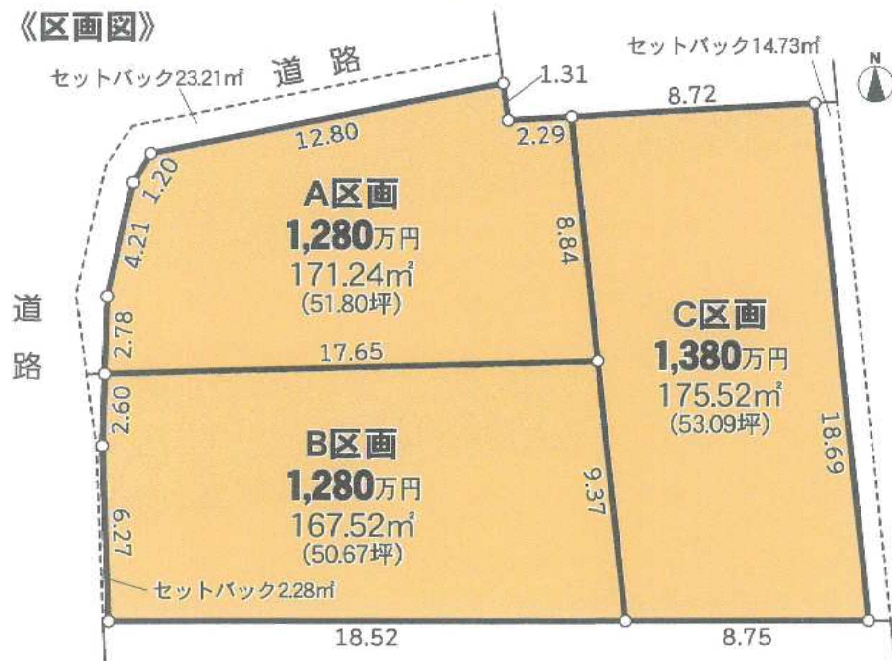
《区画図》

セットバック23.21㎡

道 路

1.31

セットバック14.73㎡

N

8.72

12.80

2.29

1.20

A区画
1,280万円
171.24㎡
(51.80坪)

4.21

8.84

道

路

2.78

17.65

C区画
1,380万円
175.52㎡
(53.09坪)

2.60

B区画
1,280万円
167.52㎡
(50.67坪)

18.69

9.37

6.27

セットバック2.28㎡

18.52

8.75